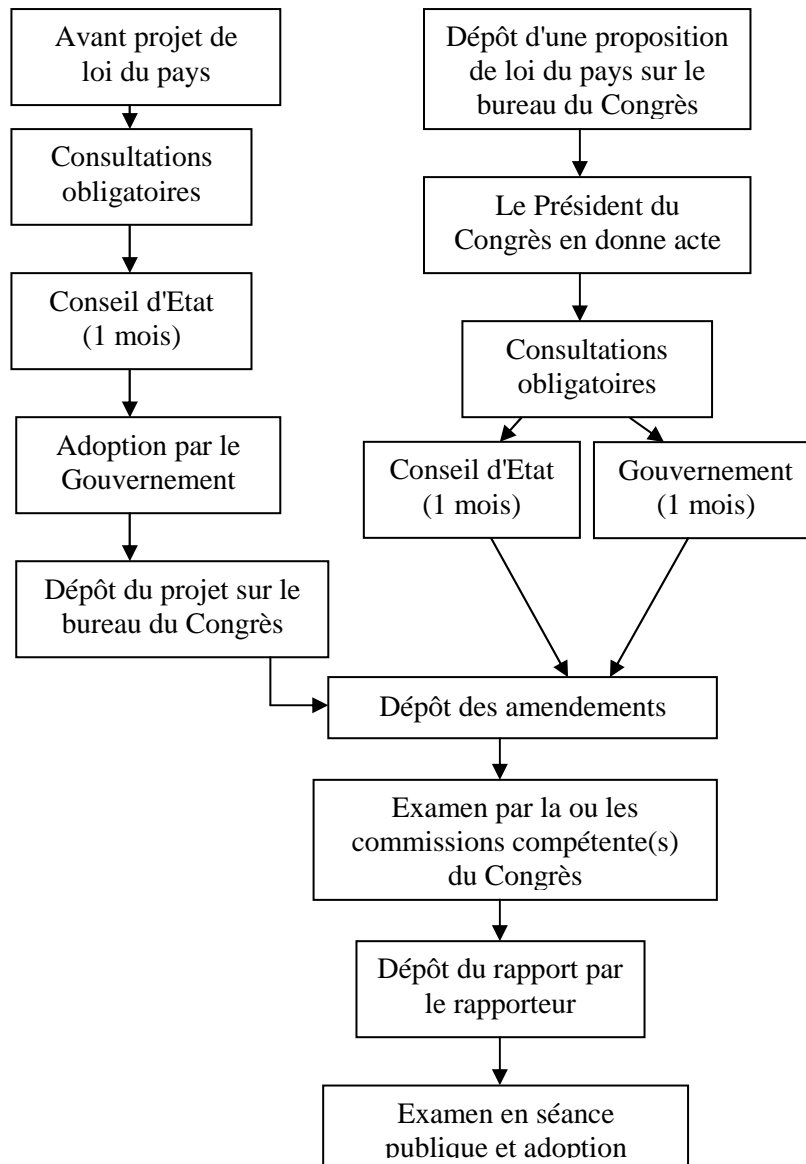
Avant projet de loi du pays

Consultations obligatoires

Conseil d'Etat (1 mois)

Adoption par le Gouvernement

Dépôt du projet sur le bureau du Congrès

Dépôt d'une proposition de loi du pays sur le bureau du Congrès

Le Président du Congrès en donne acte

Consultations obligatoires

Conseil d'Etat (1 mois)

Gouvernement (1 mois)

Dépôt des amendements

Examen par la ou les commissions compétente(s) du Congrès

Dépôt du rapport par le rapporteur

Examen en séance publique et adoption